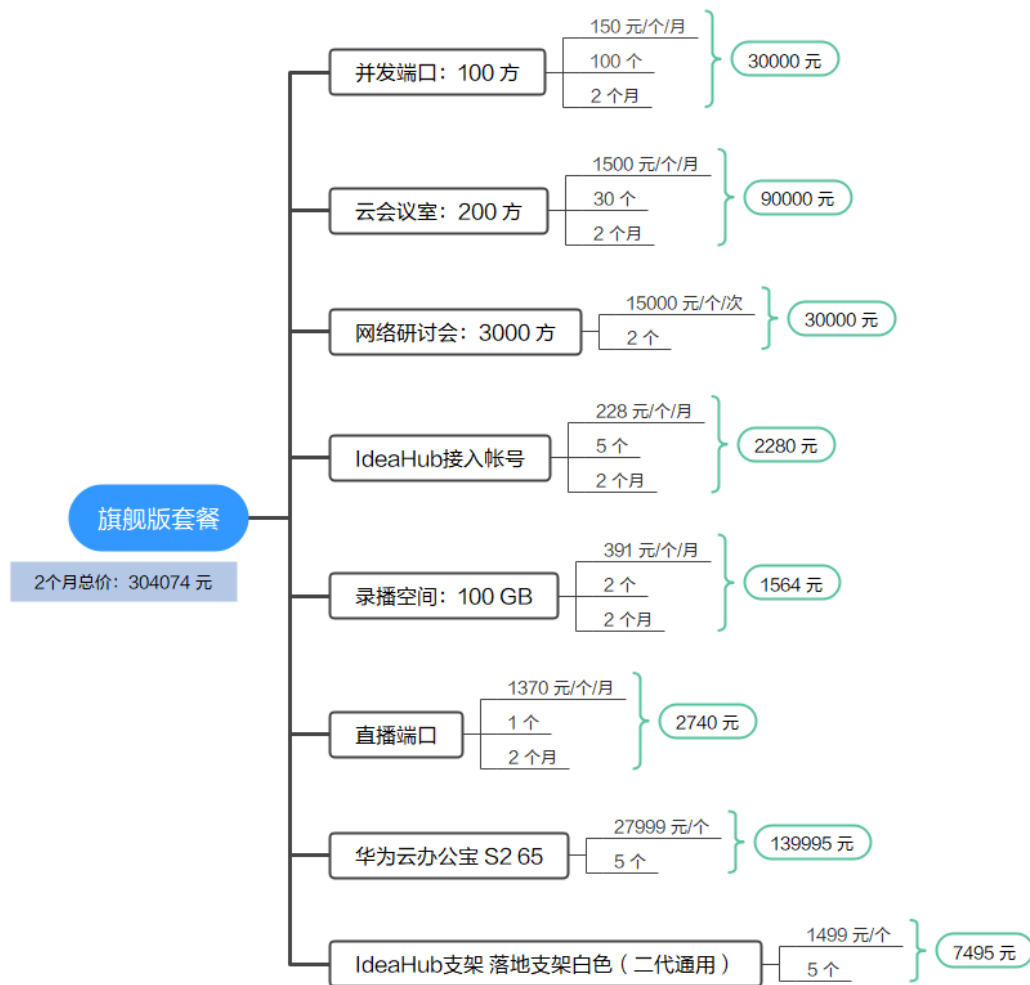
旗舰版套餐

2个月总价：304074 元

并发端口：100 方
150 元/个/月
100 个
2 个月
30000 元

云会议室：200 方
1500 元/个/月
30 个
2 个月
90000 元

网络研讨会：3000 方
15000 元/个/次
2 个
30000 元

IdeaHub接入帐号
228 元/个/月
5 个
2 个月
2280 元

录播空间：100 GB
391 元/个/月
2 个
2 个月
1564 元

直播端口
1370 元/个/月
1 个
2 个月
2740 元

华为云办公宝 S2 65
27999 元/个
5 个
139995 元

IdeaHub支架 落地支架白色（二代通用）
1499 元/个
5 个
7495 元